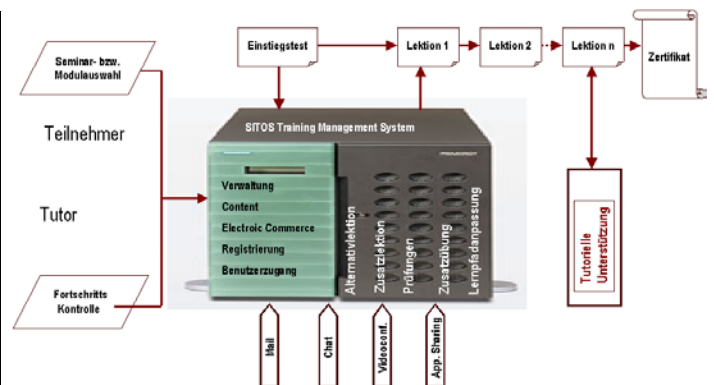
Seminar- bzw. Modulauswahl

Teilnehmer

Tutor

Fortschritts Kontrolle

Einstiegstest

Lektion 1

Lektion 2

Lektion n

Zertifikat

SITOS Training Management System

Verwaltung

Content

Electroic Commerce

Registrierung

Benutzerzugang

Alternativlektion

Zusatzlektion

Prüfungen

Zusatzübung

Lernpfadanpassung

Tutorielle Unterstützung

Mail

Chat

Videoconf.

App. Sharing